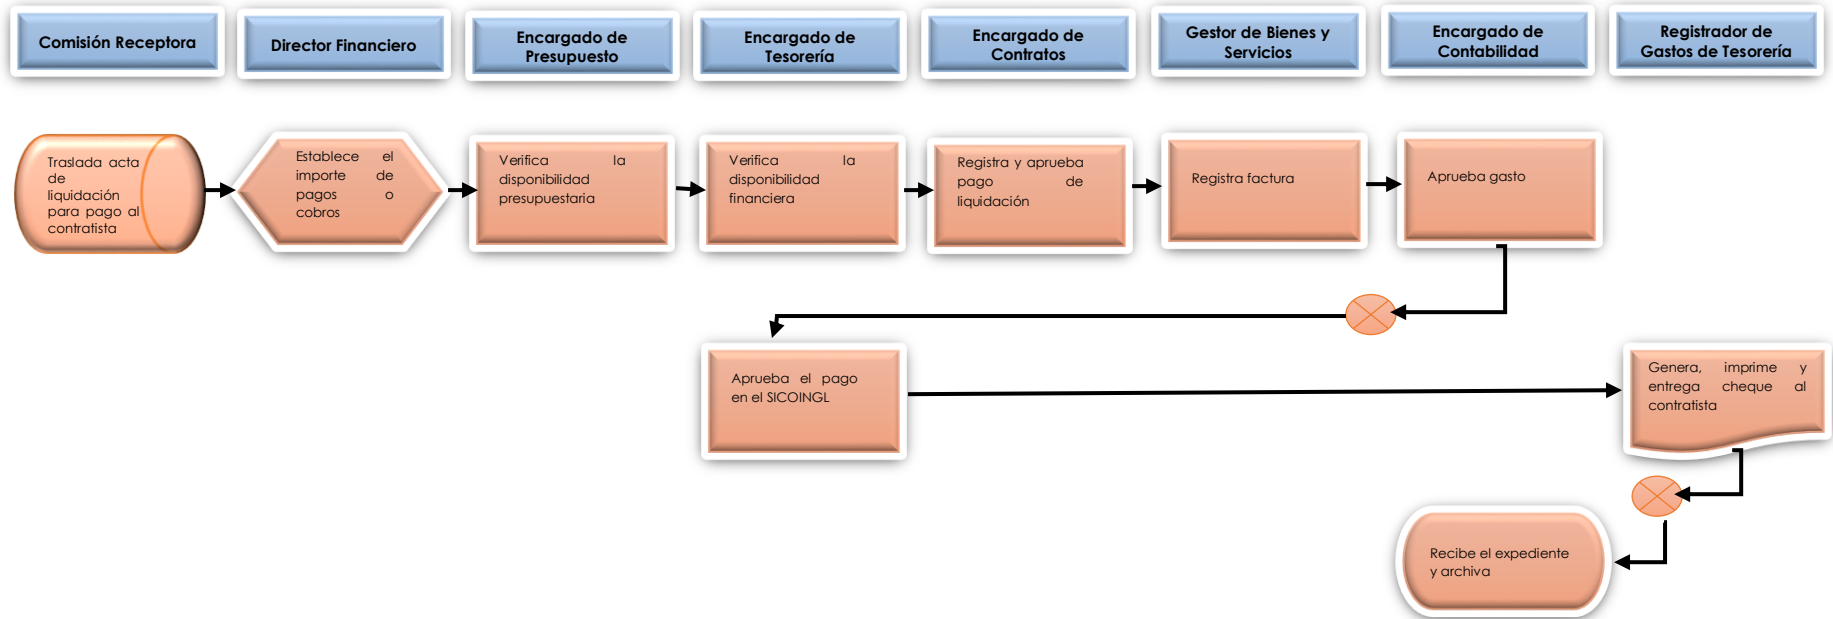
Comisión Receptora

Director Financiero

Encargado de Presupuesto

Encargado de Tesorería

Encargado de Contratos

Gestor de Bienes y Servicios

Encargado de Contabilidad

Registrador de Gastos de Tesorería

Traslada acta de liquidación para pago al contratista

Establece el importe de pagos o cobros

Verifica la disponibilidad presupuestaria

Verifica la disponibilidad financiera

Registra y aprueba pago de liquidación

Registra factura

Aprueba gasto

Aprueba el pago en el SICOINGL

Genera, imprime y entrega cheque al contratista

Recibe el expediente y archiva